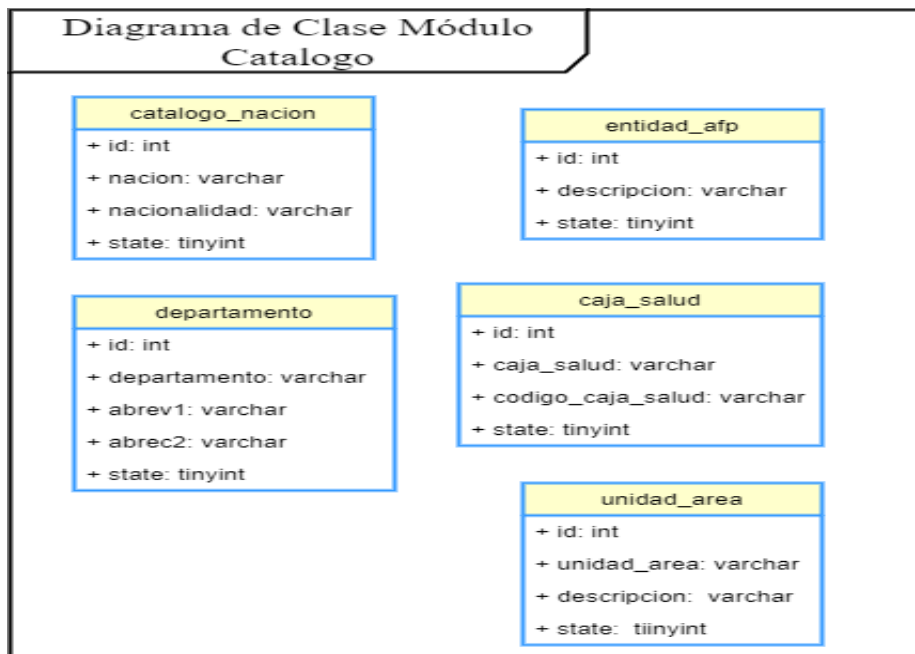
Diagrama de Clase Módulo Catalogo

catalogo_nacion
+ id: int
+ nacion: varchar
+ nacionalidad: varchar
+ state: tinyint

entidad_afp
+ id: int
+ descripcion: varchar
+ state: tinyint

departamento
+ id: int
+ departamento: varchar
+ abrev1: varchar
+ abrec2: varchar
+ state: tinyint

caja_salud
+ id: int
+ caja_salud: varchar
+ codigo_caja_salud: varchar
+ state: tinyint

unidad_area
+ id: int
+ unidad_area: varchar
+ descripcion: varchar
+ state: tiinyint